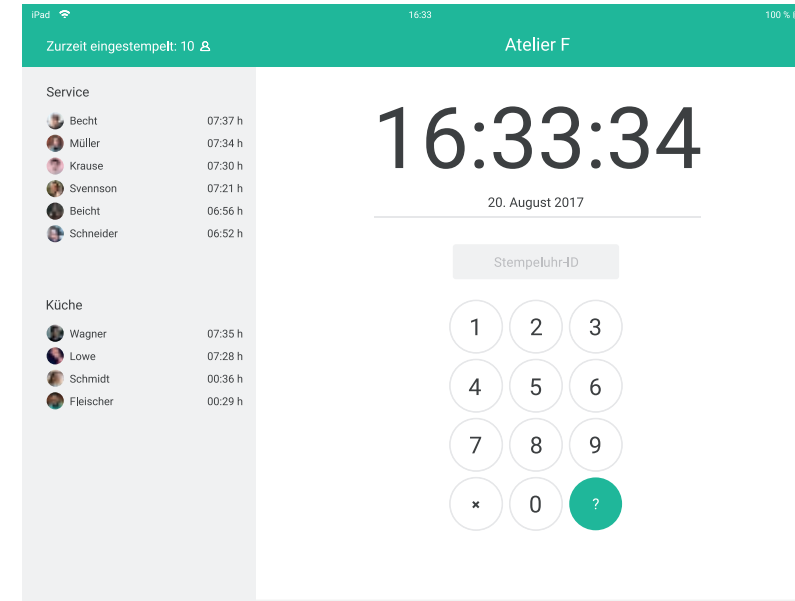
iPad 16:33 100 %

Zurzeit eingestempelt: 10

Atelier F

Service

Becht 07:37 h
Müller 07:34 h
Krause 07:30 h
Svennson 07:21 h
Beicht 06:56 h
Schneider 06:52 h

Küche

Wagner 07:35 h
Lowe 07:28 h
Schmidt 00:36 h
Fleischer 00:29 h

16:33:34

20. August 2017

Stempeluhr-ID

1 2 3
4 5 6
7 8 9
× 0 ?